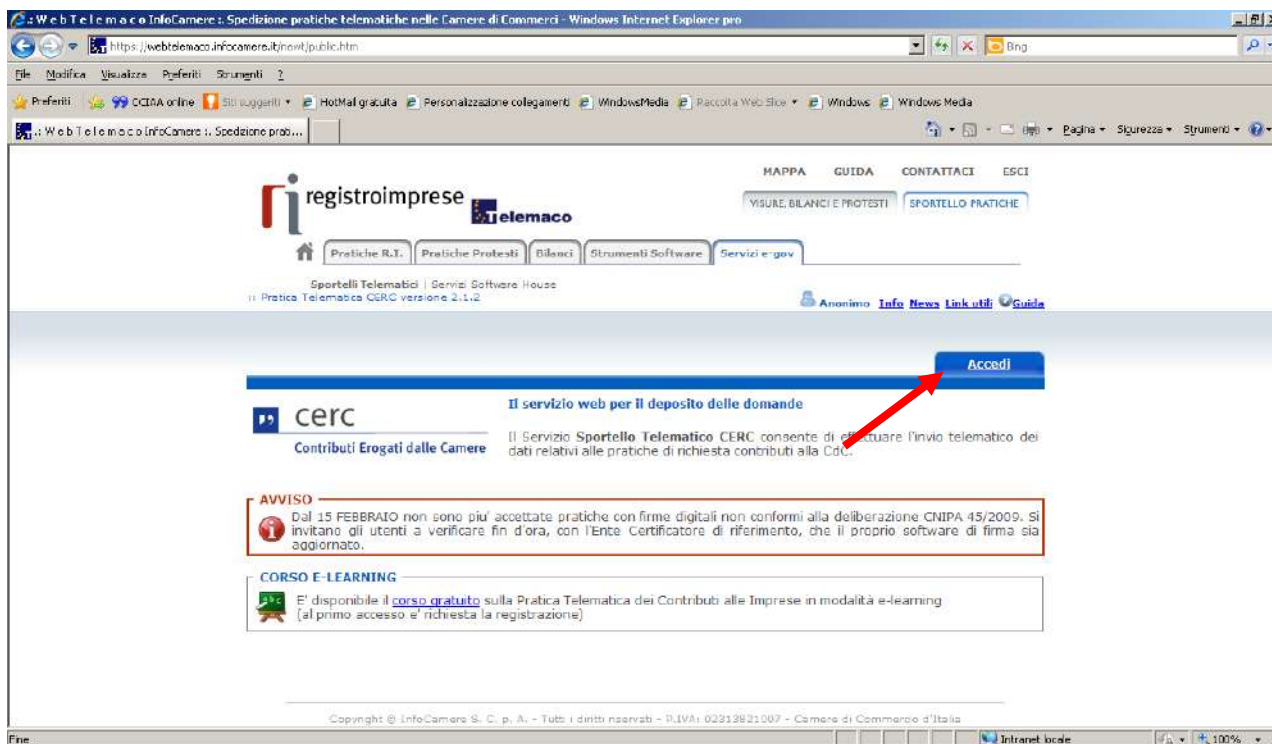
.: W e b T e l e m a c o InfoCamere :. Spedizione pratiche telematiche nelle Camere di Commerci - Windows Internet Explorer pro

https://webtelemaco.infocamere.it/newt/public.htm

Bing

File Modifica Visualizza Preferiti Strumenti ?

Preferiti CCIAA online Siti suggeriti HotMail gratuita Personalizzazione collegamenti WindowsMedia Raccolta Web Slice Windows Windows Media

.: W e b T e l e m a c o InfoCamere :. Spedizione prat...

Pagina Sicurezza Strumenti

MAPPA GUIDA CONTATTACI ESCI

registroimprese telemaco

VISURE, BILANCI E PROTESTI SPORTELLO PRATICHE

Pratiche R.I. Pratiche Protesti Bilanci Strumenti Software Servizi e-gov

Sportelli Telematici | Servizi Software House

:: Pratica Telematica CERC versione 2.1.2

Anonimo Info News Link utili Guida

Accedi

cerc

Contributi Erogati dalle Camere

Il servizio web per il deposito delle domande

Il Servizio Sportello Telematico CERC consente di effettuare l'invio telematico dei dati relativi alle pratiche di richiesta contributi alla CdC.

AVVISO

Dal 15 FEBBRAIO non sono piu' accettate pratiche con firme digitali non conformi alla deliberazione CNIPA 45/2009. Si invitano gli utenti a verificare fin d'ora, con l'Ente Certificatore di riferimento, che il proprio software di firma sia aggiornato.

CORSO E-LEARNING

E' disponibile il corso gratuito sulla Pratica Telematica dei Contributi alle Imprese in modalità e-learning
(al primo accesso e' richiesta la registrazione)

Copyright © InfoCamere S. C. p. A. - Tutti i diritti riservati - P.IVA: 02313821007 - Camere di Commercio d'Italia

Fine

Intranet locale

100%